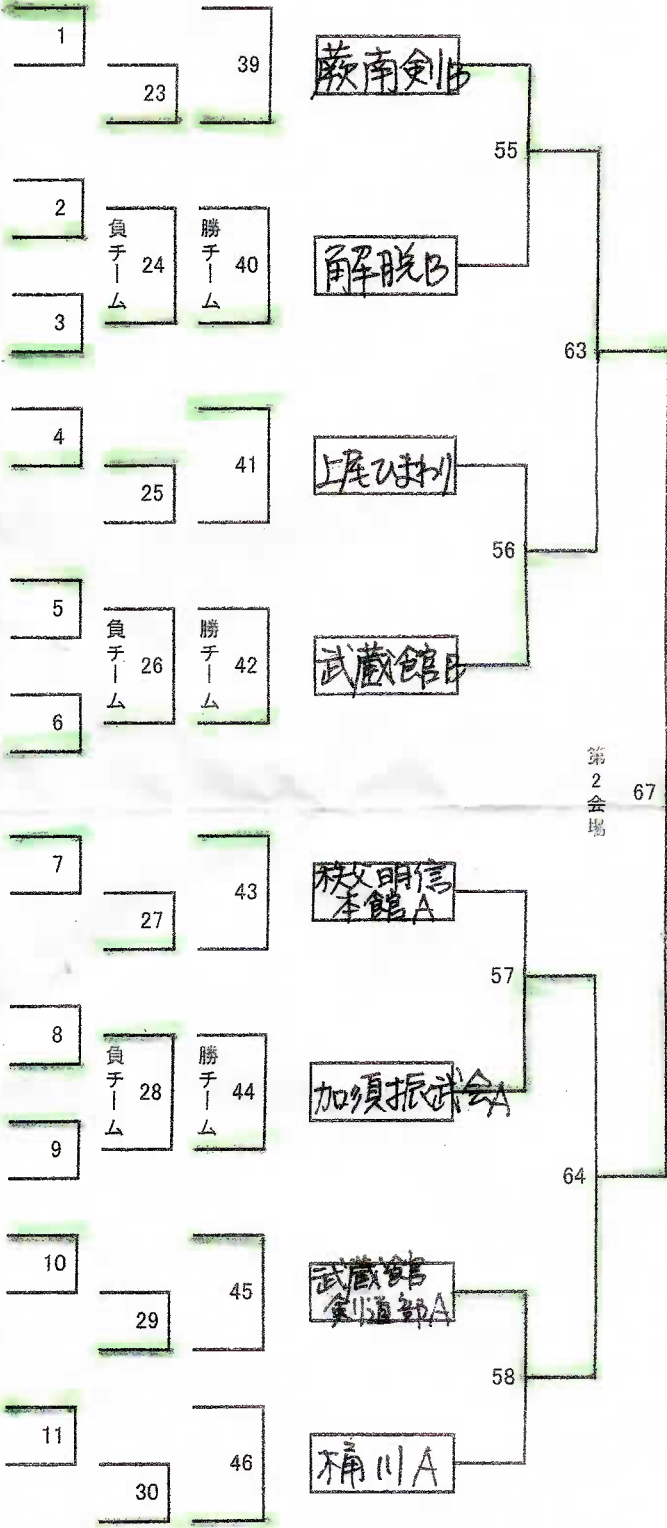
1
23
39
蕨南剣B
55
2
負チーム 24
勝チーム 40
解脱B
3
63
4
25
41
上尾ひまわり
56
5
負チーム 26
勝チーム 42
武蔵館B
6
第2会場
67
7
27
43
秩父明信本館A
57
8
負チーム 28
勝チーム 44
加須振武会A
9
64
10
29
45
武蔵館剣道部A
58
11
30
46
桶川A